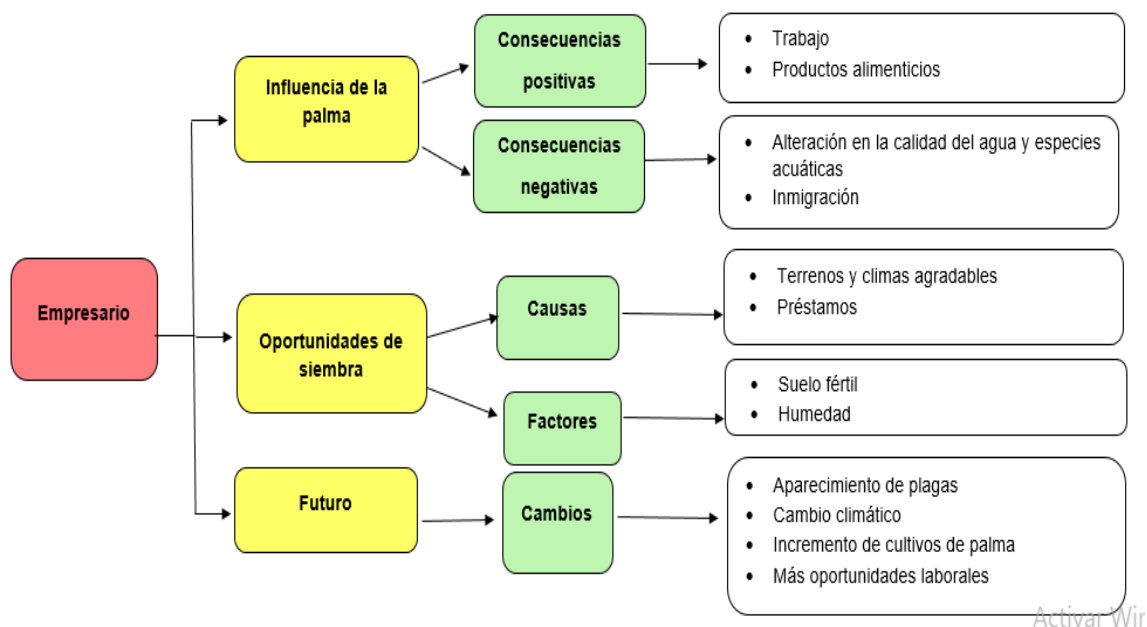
Empresario

Influencia de la palma

Consecuencias positivas

- Trabajo
- Productos alimenticios

Consecuencias negativas

- Alteración en la calidad del agua y especies acuáticas
- Inmigración

Oportunidades de siembra

Causas

- Terrenos y climas agradables
- Préstamos

Factores

- Suelo fértil
- Humedad

Futuro

Cambios

- Aparecimiento de plagas
- Cambio climático
- Incremento de cultivos de palma
- Más oportunidades laborales

Activar Wir